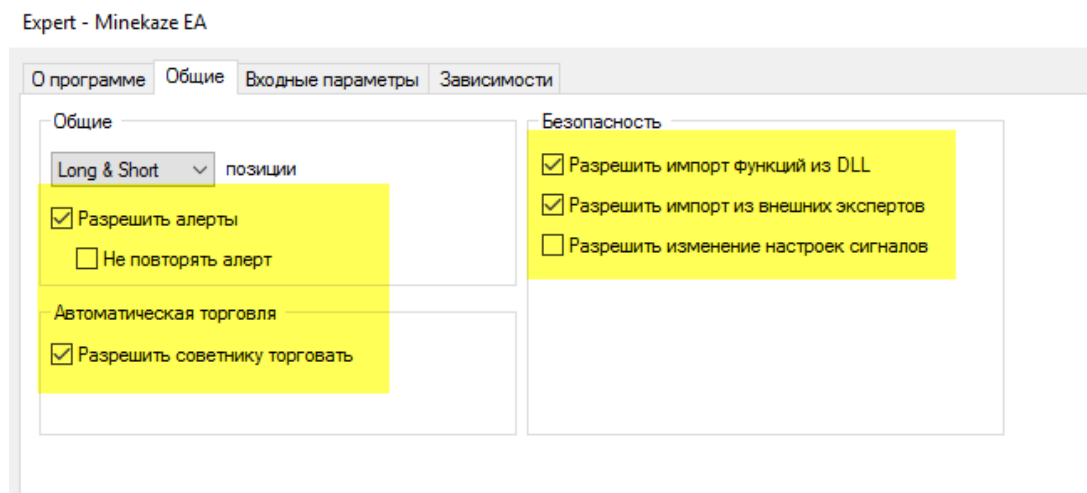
Expert - Minekaze EA

О программе | Общие | Входные параметры | Зависимости

Общие

Long & Short позиции

☑ Разрешить алерты

☐ Не повторять алерт

Автоматическая торговля

☑ Разрешить советнику торговать

Безопасность

☑ Разрешить импорт функций из DLL

☑ Разрешить импорт из внешних экспертов

☐ Разрешить изменение настроек сигналов